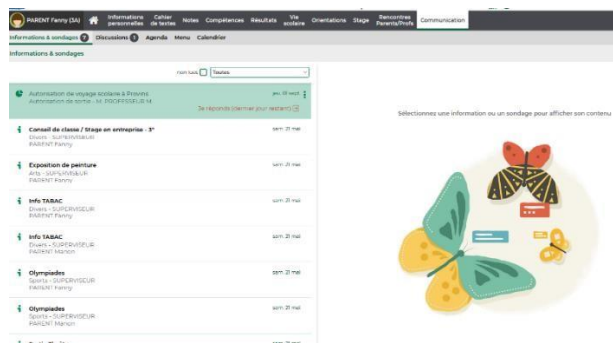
PARENT Fanny (3A) Informations personnelles Cahier de textes Notes Compétences Résultats Vie scolaire Orientations Stage Rencontres Parents/Profs Communication

Informations & sondages 0 Discussions 0 Agenda Menu Calendrier

Informations & sondages

non lus Toutes

Autorisation de voyage scolaire à Provins
Autorisation de sortie - M. PROFESSEUR M.
jeu. 19 sept.
Je réponds (fermer pour restant)

Conseil de classe / Stage en entreprise - 3°
Divers - SUPERVISEUR
PARENT Fanny
sam. 21 mai

Exposition de peinture
Arts - SUPERVISEUR
PARENT Fanny
sam. 21 mai

Info TABAC
Divers - SUPERVISEUR
PARENT Fanny
sam. 21 mai

Info TABAC
Divers - SUPERVISEUR
PARENT Manon
sam. 21 mai

Olympiades
Sports - SUPERVISEUR
PARENT Fanny
sam. 21 mai

Olympiades
Sports - SUPERVISEUR
PARENT Manon
sam. 21 mai

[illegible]

Sélectionnez une information ou un sondage pour afficher son contenu